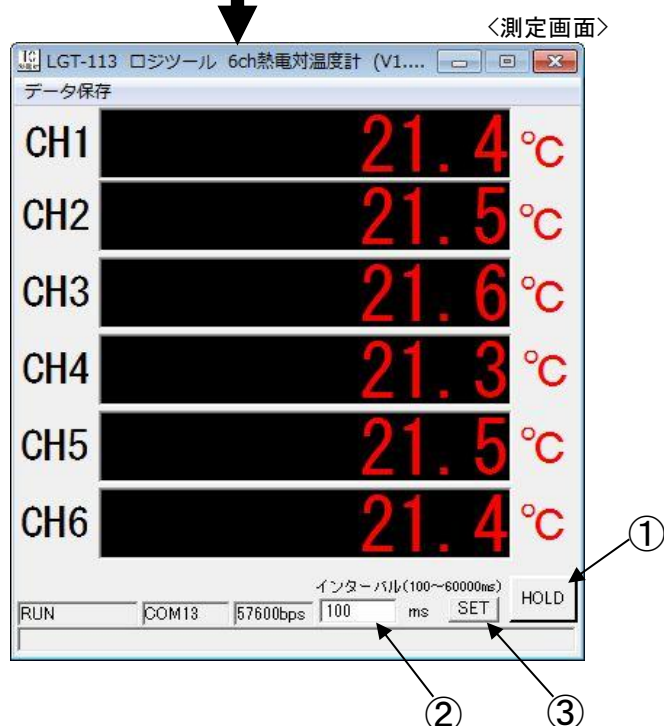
<測定画面>

LGT-113 ロジツール 6ch熱電対温度計 (V1....

データ保存

CH1 21.4 ℃
CH2 21.5 ℃
CH3 21.6 ℃
CH4 21.3 ℃
CH5 21.5 ℃
CH6 21.4 ℃

インターバル(100~60000ms)

HOLD

RUN COM13 57600bps 100 ms SET

①
②
③